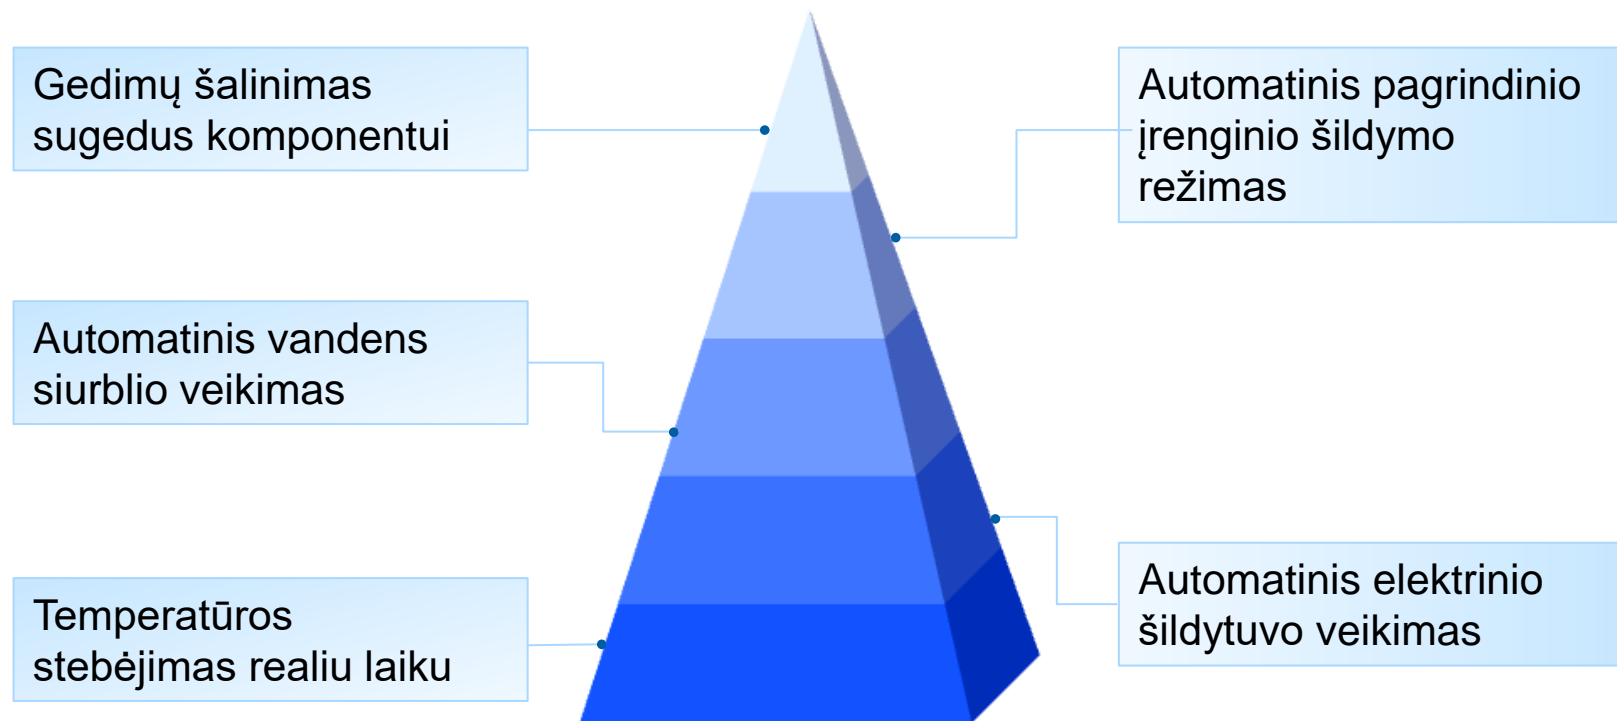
Gedimų šalinimas sugedus komponentui

Automatinis pagrindinio įrenginio šildymo režimas

Automatinis vandens siurblio veikimas

Automatinis elektrinio šildytuvo veikimas

Temperatūros stebėjimas realiu laiku